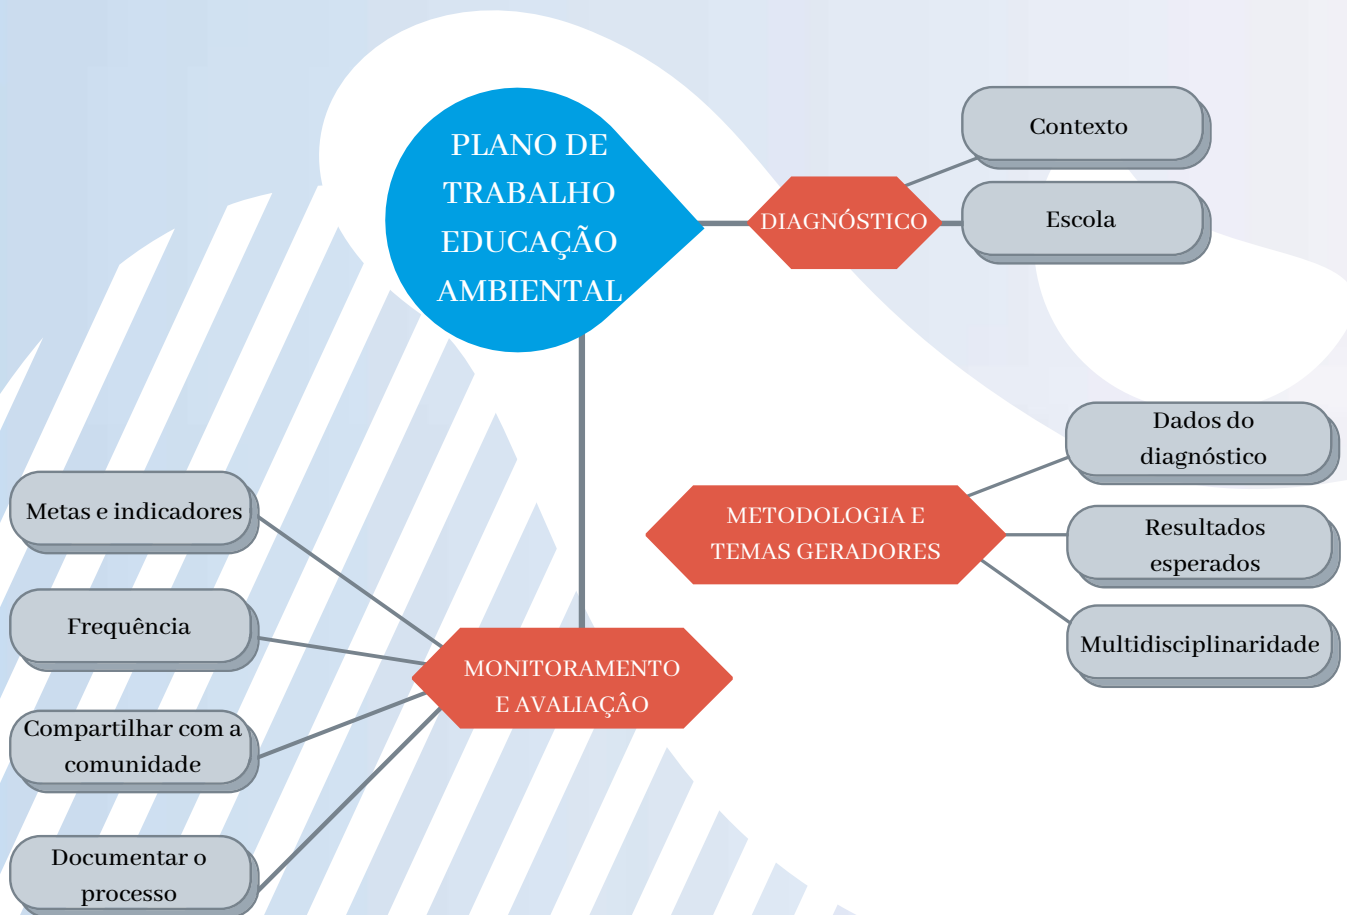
PLANO DE TRABALHO EDUCAÇÃO AMBIENTAL

DIAGNÓSTICO

Contexto

Escola

Dados do diagnóstico

METODOLOGIA E TEMAS GERADORES

Resultados esperados

Multidisciplinaridade

Metas e indicadores

Frequência

Compartilhar com a comunidade

Documentar o processo

MONITORAMENTO E AVALIAÇÂO